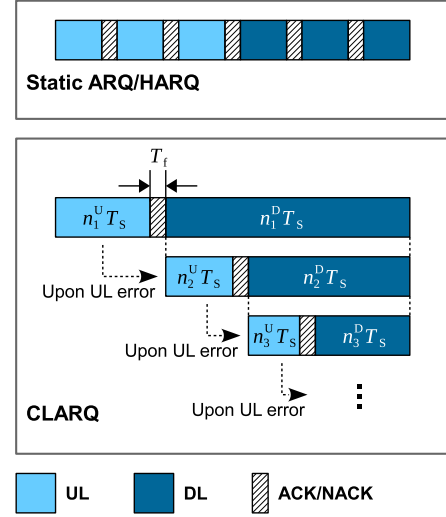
Static ARQ/HARQ

$T_{\mathrm{f}}$

$n_1^{\mathrm{U}} T_{\mathrm{S}}$

$n_1^{\mathrm{D}} T_{\mathrm{S}}$

Upon UL error

$n_2^{\mathrm{U}} T_{\mathrm{S}}$

$n_2^{\mathrm{D}} T_{\mathrm{S}}$

Upon UL error

$n_3^{\mathrm{U}} T_{\mathrm{S}}$

$n_3^{\mathrm{D}} T_{\mathrm{S}}$

Upon UL error

CLARQ

UL

DL

ACK/NACK